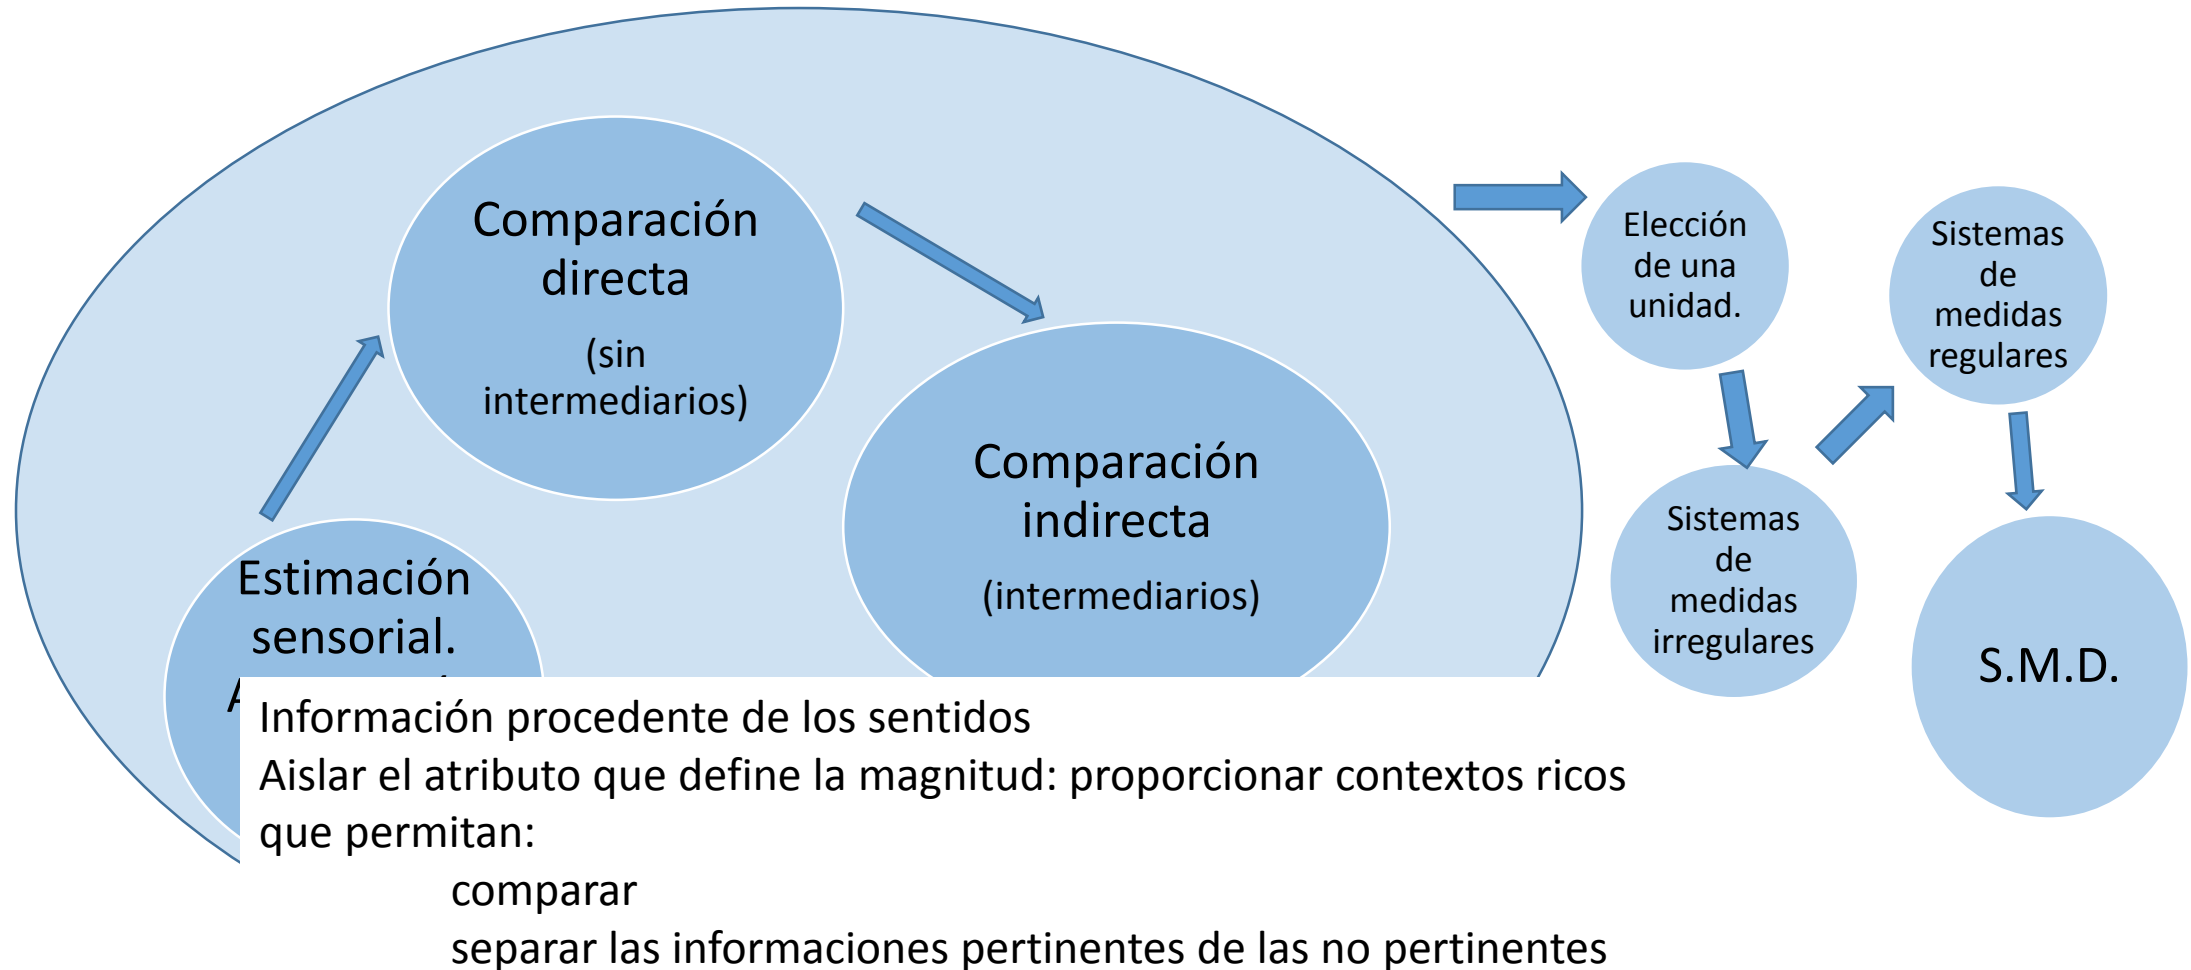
Comparación directa

(sin intermediarios)

Comparación indirecta

(intermediarios)

Estimación sensorial.

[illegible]

Elección de una unidad.

Sistemas de medidas regulares

Sistemas de medidas irregulares

S.M.D.

Información procedente de los sentidos
Aislar el atributo que define la magnitud: proporcionar contextos ricos que permitan:
comparar
separar las informaciones pertinentes de las no pertinentes